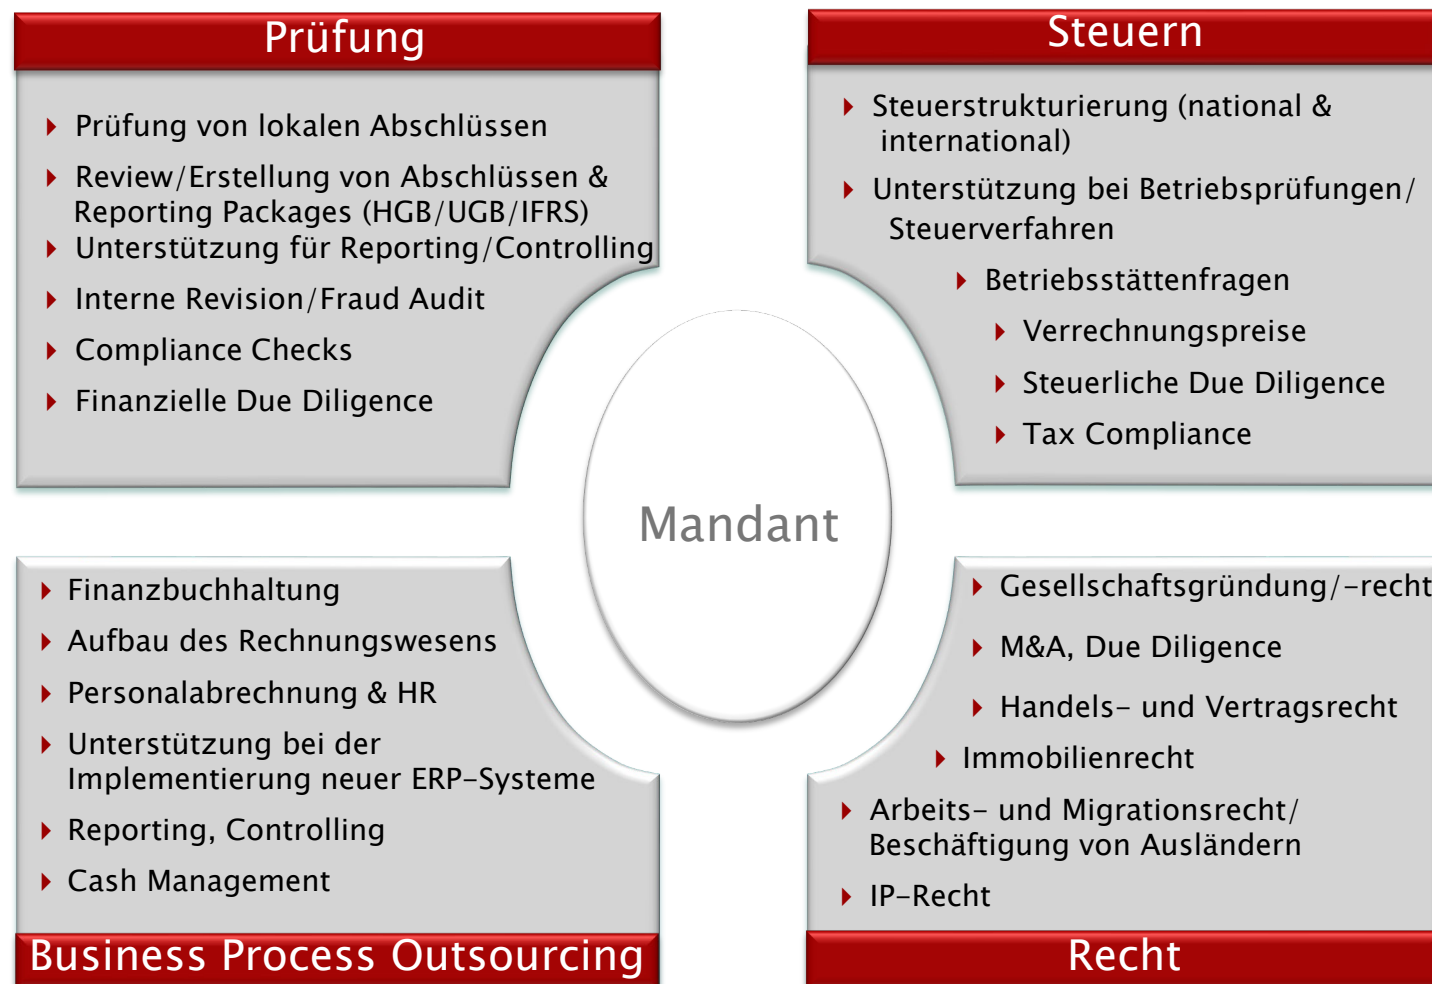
Prüfung

Prüfung von lokalen Abschlüssen
Review/Erstellung von Abschlüssen & Reporting Packages (HGB/UGB/IFRS)
Unterstützung für Reporting/Controlling
Interne Revision/Fraud Audit
Compliance Checks
Finanzielle Due Diligence

Steuern

Steuerstrukturierung (national & international)
Unterstützung bei Betriebsprüfungen/ Steuerverfahren
Betriebsstättenfragen
Verrechnungspreise
Steuerliche Due Diligence
Tax Compliance

Mandant

Finanzbuchhaltung
Aufbau des Rechnungswesens
Personalabrechnung & HR
Unterstützung bei der Implementierung neuer ERP-Systeme
Reporting, Controlling
Cash Management

Business Process Outsourcing

Gesellschaftsgründung/-recht
M&A, Due Diligence
Handels- und Vertragsrecht
Immobilienrecht
Arbeits- und Migrationsrecht/ Beschäftigung von Ausländern
IP-Recht

Recht